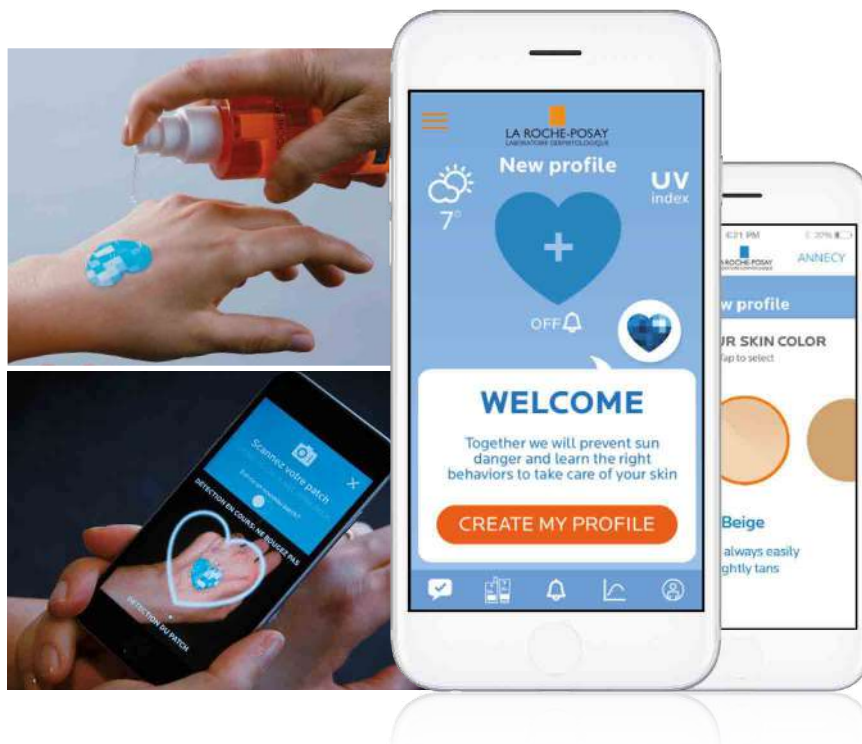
Scannez votre patch

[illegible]

DÉTECTION EN COURS, NE BOUGEZ PAS

DÉTECTION DU PATCH

LA ROCHE-POSAY
LABORATOIRE DERMATOLOGIQUE

New profile

7°

UV
index

+

OFF

WELCOME

Together we will prevent sun danger and learn the right behaviors to take care of your skin

CREATE MY PROFILE

4:21 PM
20%

LA ROCHE-POSAY
LABORATOIRE DERMATOLOGIQUE

ANNECY

w profile

UR SKIN COLOR
Tap to select

Beige

always easily
ghtly tans